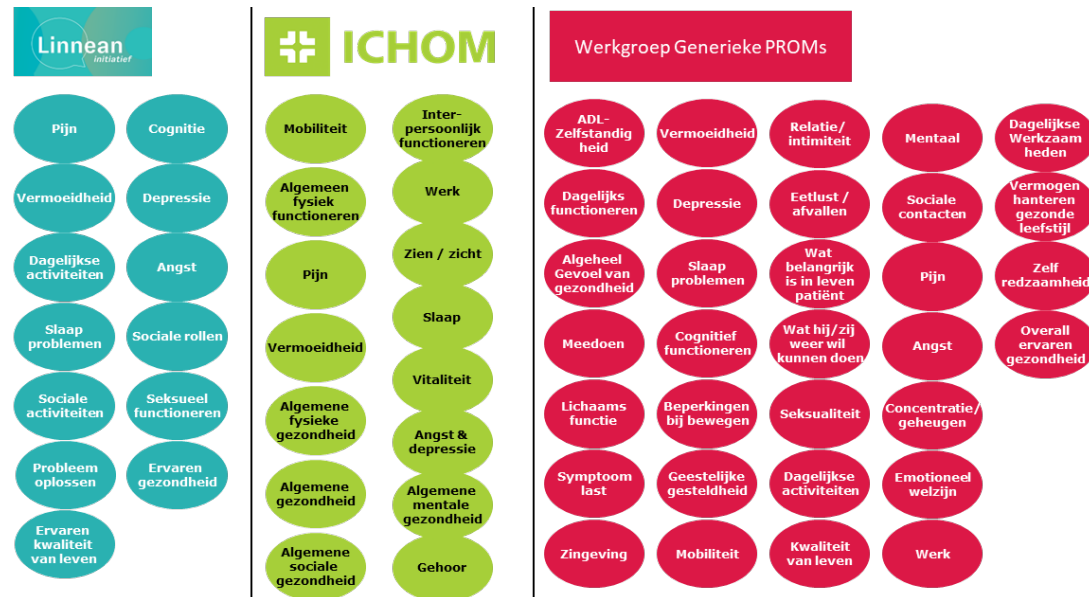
Linnean initiatief

Pijn
Cognitie
Vermoeidheid
Depressie
Dagelijkse activiteiten
Angst
Slaap problemen
Sociale rollen
Sociale activiteiten
Seksueel functioneren
Probleem oplossen
Ervaren gezondheid
Ervaren kwaliteit van leven

ICHOM

Mobiliteit
Inter-persoonlijk functioneren
Algemeen fysiek functioneren
Werk
Zien / zicht
Pijn
Slaap
Vermoeidheid
Vitaliteit
Algemene fysieke gezondheid
Angst & depressie
Algemene gezondheid
Algemene mentale gezondheid
Algemene sociale gezondheid
Gehoor

Werkgroep Generieke PROMs

ADL-Zelfstandigheid
Vermoeidheid
Relatie/ intimiteit
Mentaal
Dagelijkse Werkzaamheden
Dagelijks functioneren
Depressie
Eetlust / afvallen
Sociale contacten
Vermogen hanteren gezonde leefstijl
Algeheel Gevoel van gezondheid
Slaap problemen
Wat belangrijk is in leven patiënt
Pijn
Zelf redzaamheid
Meedoen
Cognitief functioneren
Wat hij/zij weer wil kunnen doen
Angst
Overall ervaren gezondheid
Lichaams functie
Beperkingen bij bewegen
Seksualiteit
Concentratie/ geheugen
Symptoom last
Geestelijke gesteldheid
Dagelijkse activiteiten
Emotioneel welzijn
Zingeving
Mobiliteit
Kwaliteit van leven
Werk